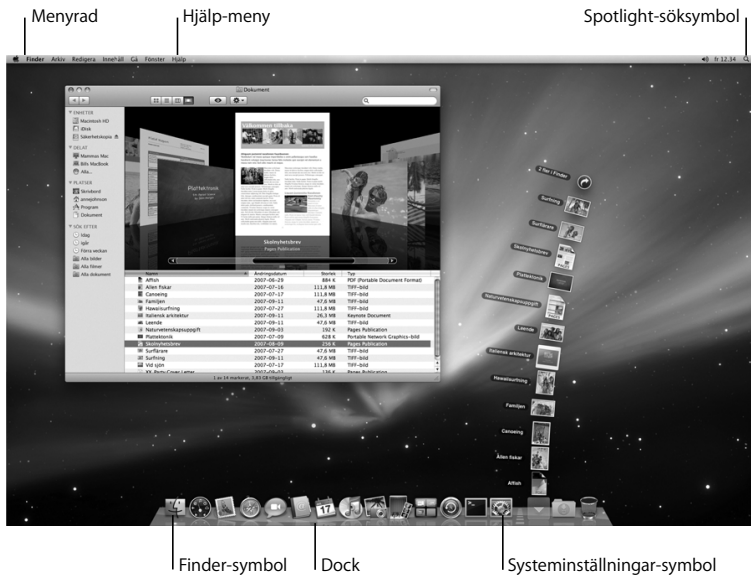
Menyrad

Hjälp-meny

Spotlight-söksymbol

Finder Arkiv Redigera Innehåll Gå Fönster Hjälp

fr 12.34

Dokument

ENHETER
Macintosh HD
iDisk
Säkerhetskopia

DELAT
Mammas Mac
Bills MacBook
Alla...

PLATSER
Skrivbord
jennyjohnson
Program
Dokument

SÖK EFTER
Idag
Igår
Förra veckan
Alla bilder
Alla filmer
Alla dokument

Plattektonik

Skolnyhetsbrev
Pages Publication

| Namn | Ändringsdatum | Storlek | Typ |
|---|---|---|---|
| Affish | 2007-06-29 | 884 K | PDF (Portable Document Format) |
| Allen fiskar | 2007-07-16 | 111,8 MB | TIFF-bild |
| Canoeing | 2007-07-17 | 111,8 MB | TIFF-bild |
| Familjen | 2007-09-11 | 47,6 MB | TIFF-bild |
| Hawaiisurfning | 2007-07-17 | 111,8 MB | TIFF-bild |
| Italiensk arkitektur | 2007-09-11 | 26,3 MB | Keynote Document |
| Leende | 2007-09-11 | 47,6 MB | TIFF-bild |
| Naturvetenskapsuppgift | 2007-09-03 | 192 K | Pages Publication |
| Plattektonik | 2007-07-09 | 628 K | Portable Network Graphics-bild |
| Skolnyhetsbrev | 2007-09-05 | 256 K | Pages Publication |
| Surfläraren | 2007-07-27 | 47,6 MB | TIFF-bild |
| Surfning | 2007-09-11 | 47,6 MB | TIFF-bild |
| Vid sjön | 2007-09-11 | 111,8 MB | TIFF-bild |

1 av 14 markerat, 3,83 GB tillgängligt

2 fler i Finder
Surfning
Surfläraren
Skolnyhetsbrev
Plattektonik
Naturvetenskapsuppgift
Leende
Italiensk arkitektur
Hawaiisurfning
Familjen
Canoeing
Allen fiskar
Affish

17

Finder-symbol

Dock

Systeminställningar-symbol